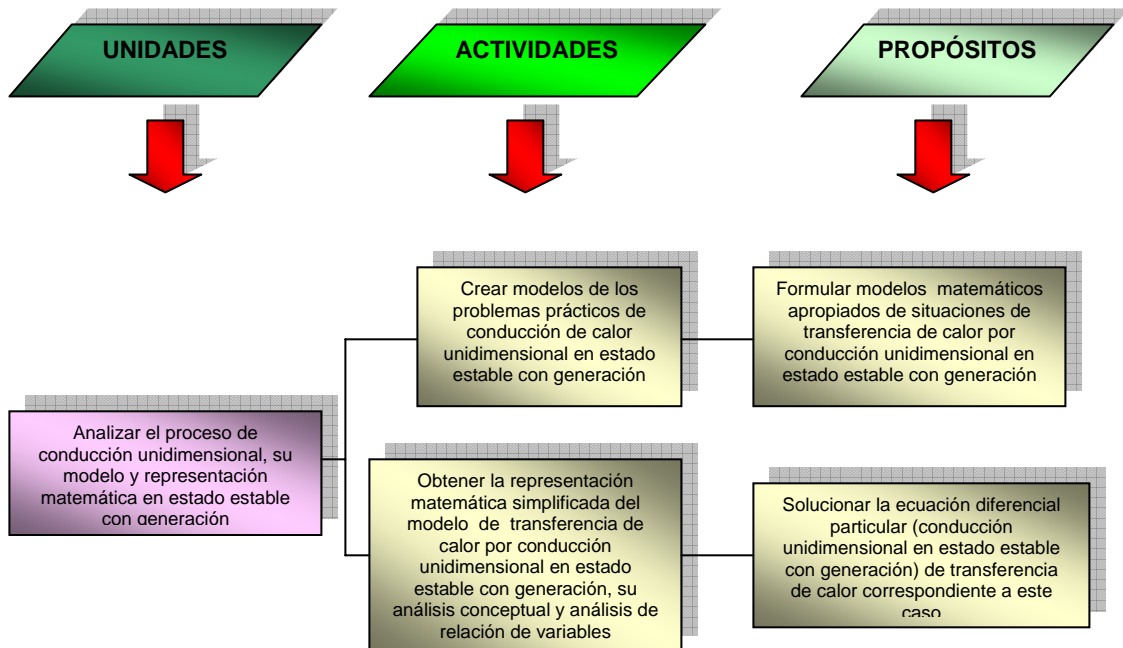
UNIDADES

ACTIVIDADES

PROPÓSITOS

Crear modelos de los problemas prácticos de conducción de calor unidimensional en estado estable con generación

Formular modelos matemáticos apropiados de situaciones de transferencia de calor por conducción unidimensional en estado estable con generación

Analizar el proceso de conducción unidimensional, su modelo y representación matemática en estado estable con generación

Obtener la representación matemática simplificada del modelo de transferencia de calor por conducción unidimensional en estado estable con generación, su análisis conceptual y análisis de relación de variables

Solucionar la ecuación diferencial particular (conducción unidimensional en estado estable con generación) de transferencia de calor correspondiente a este caso